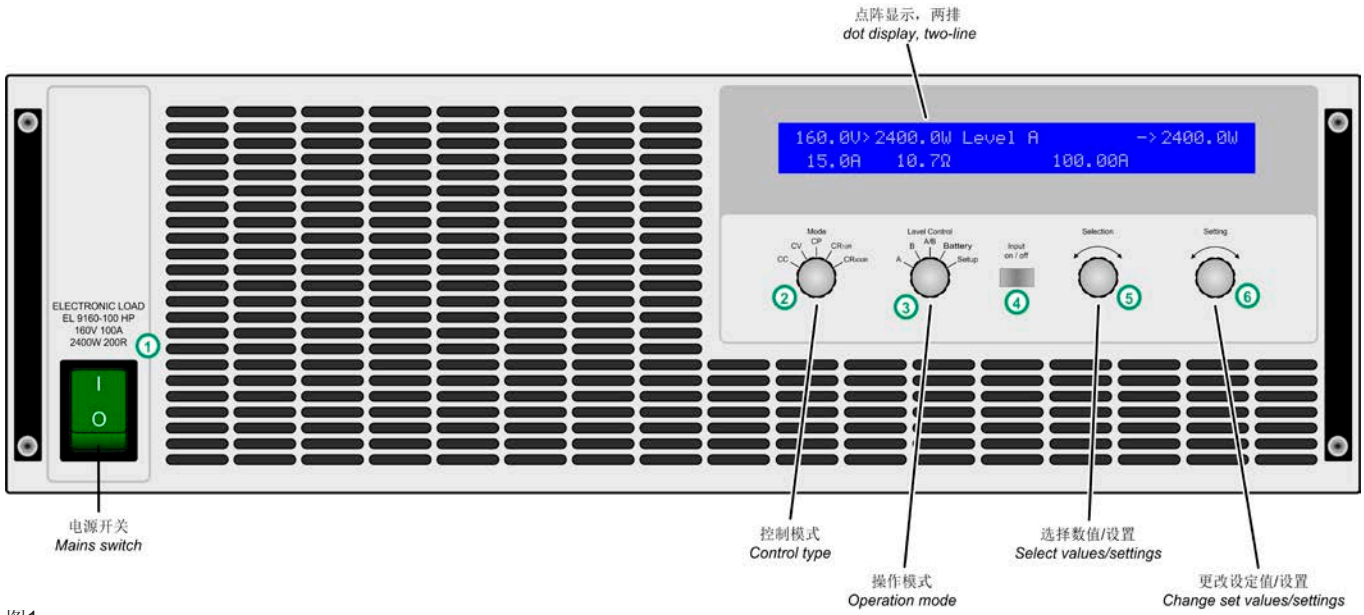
点阵显示，两排
dot display, two-line

160.0V> 2400.0W Level A -> 2400.0W
15.0A 10.7Ω 100.00A

ELECTRONIC LOAD
EL 9160-100 HP
160V 100A
2400W 200R

1

I
O

Mode
CC CV CP CRLIN CRLOAD

2

Level Control
A B A/B Battery Setup

3

Input on / off

4

Selection

5

Setting

6

电源开关
Mains switch

控制模式
Control type

操作模式
Operation mode

选择数值/设置
Select values/settings

更改设定值/设置
Change set values/settings

图1